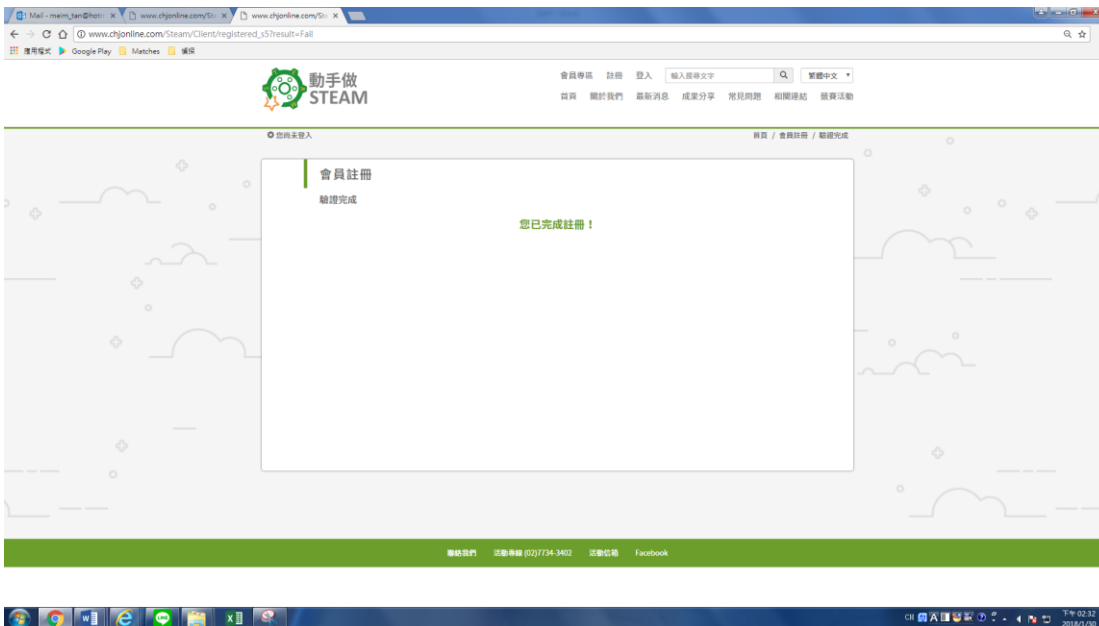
Mail - meim_tan@hotm ×
www.chjonline.com/Ste ×
www.chjonline.com/Ste ×

www.chjonline.com/Steam/Client/registered_s5?result=Fail

應用程式 Google Play Matches 備採

動手做 STEAM

會員專區 註冊 登入 輸入搜尋文字 繁體中文

首頁 關於我們 最新消息 成果分享 常見問題 相關連結 競賽活動

您尚未登入

首頁 / 會員註冊 / 驗證完成

會員註冊

驗證完成

您已完成註冊！

聯絡我們 活動專線 (02)7734-3402 活動信箱 Facebook

下午 02:32
2018/1/30